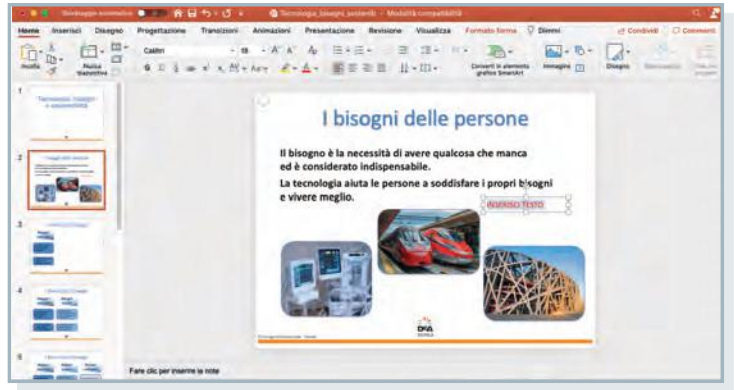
Salvataggio automatico
Tecnologia_bisogni_sostenib... - Modalità compatibilità

Home Inserisci Disegno Progettazione Transizioni Animazioni Presentazione Revisione Visualizza Formato forma Dimmi
Condividi Commenti

Nuova diapositiva
Calibri 18
Converti in elemento grafico SmartArt
Immagine
Disegno

1 Tecnologia, bisogni e sostenibilità
2 I bisogni delle persone
3
4
5

I bisogni delle persone

Il bisogno è la necessità di avere qualcosa che manca ed è considerato indispensabile.

La tecnologia aiuta le persone a soddisfare i propri bisogni e vivere meglio.

INSERISCI TESTO

DeA SCUOLA

Fare clic per inserire le note